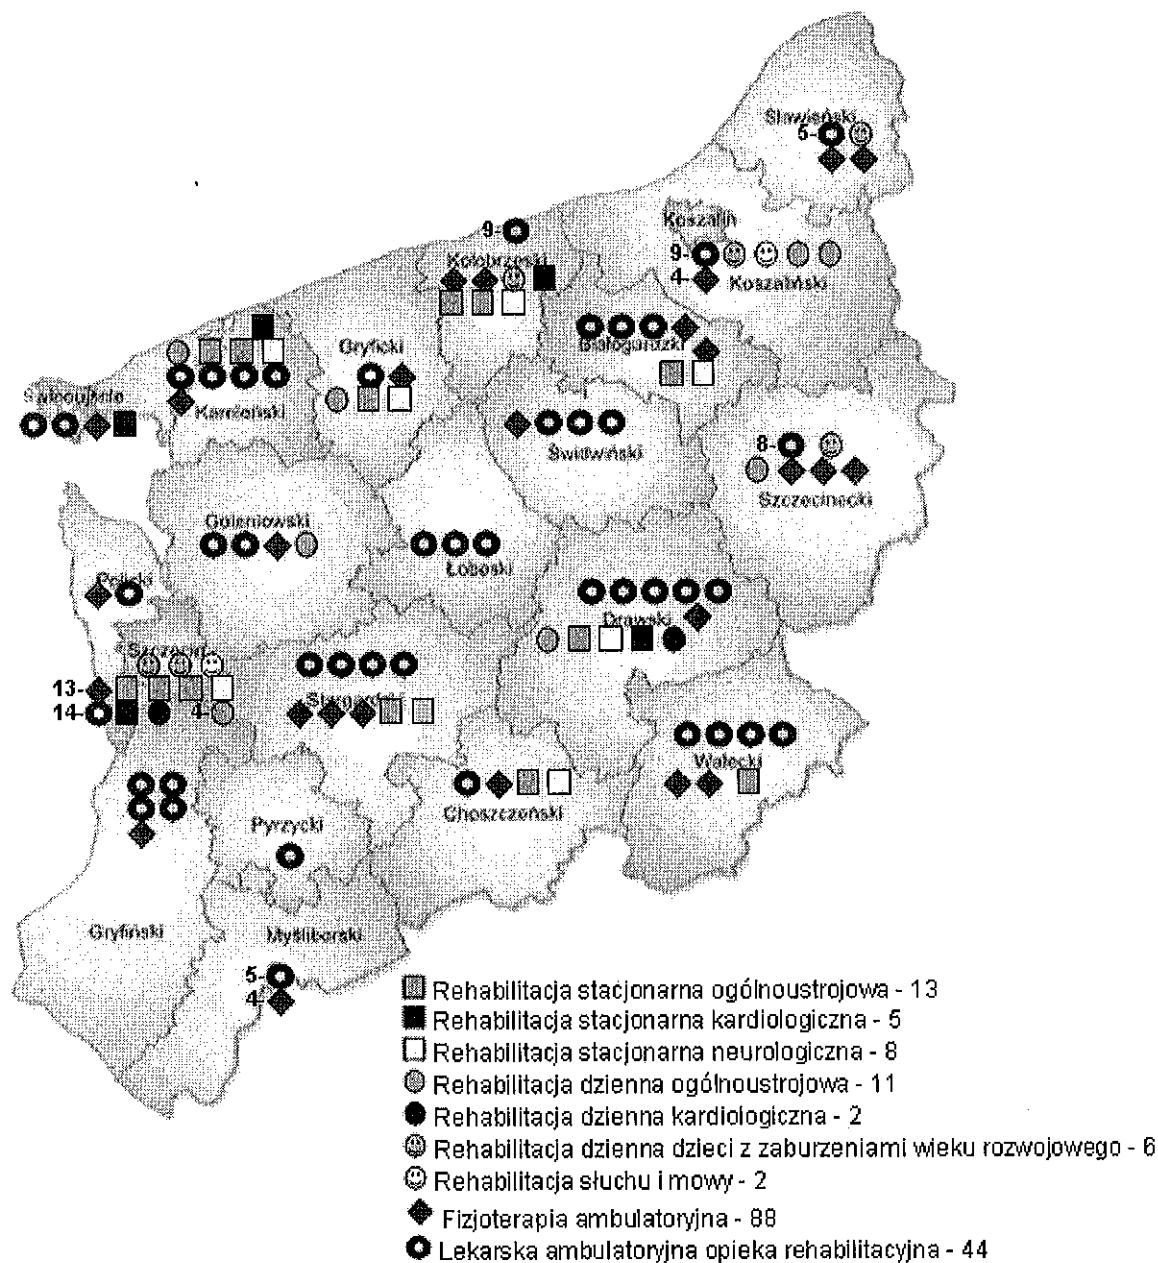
Sławieński
5-
Koszalin
9-
9-
4-
Koszaliński
Kołobrzeski
Białogardzki
Gryficki
Świnoujście
Kamieński
Świdwiński
8-
Szczecinecki
Goleniowski
Łobeski
Policki
Drawski
Szczecin
13-
14-
4-
Stargardzki
Wałecki
Choszczeński
Pyrzycki
Gryfiński
Myśliborski
5-
4-
Rehabilitacja stacjonarna ogólnoustrojowa - 13
Rehabilitacja stacjonarna kardiologiczna - 5
Rehabilitacja stacjonarna neurologiczna - 8
Rehabilitacja dzienna ogólnoustrojowa - 11
Rehabilitacja dzienna kardiologiczna - 2
Rehabilitacja dzienna dzieci z zaburzeniami wieku rozwojowego - 6
Rehabilitacja słuchu i mowy - 2
Fizjoterapia ambulatoryjna - 88
Lekarska ambulatoryjna opieka rehabilitacyjna - 44